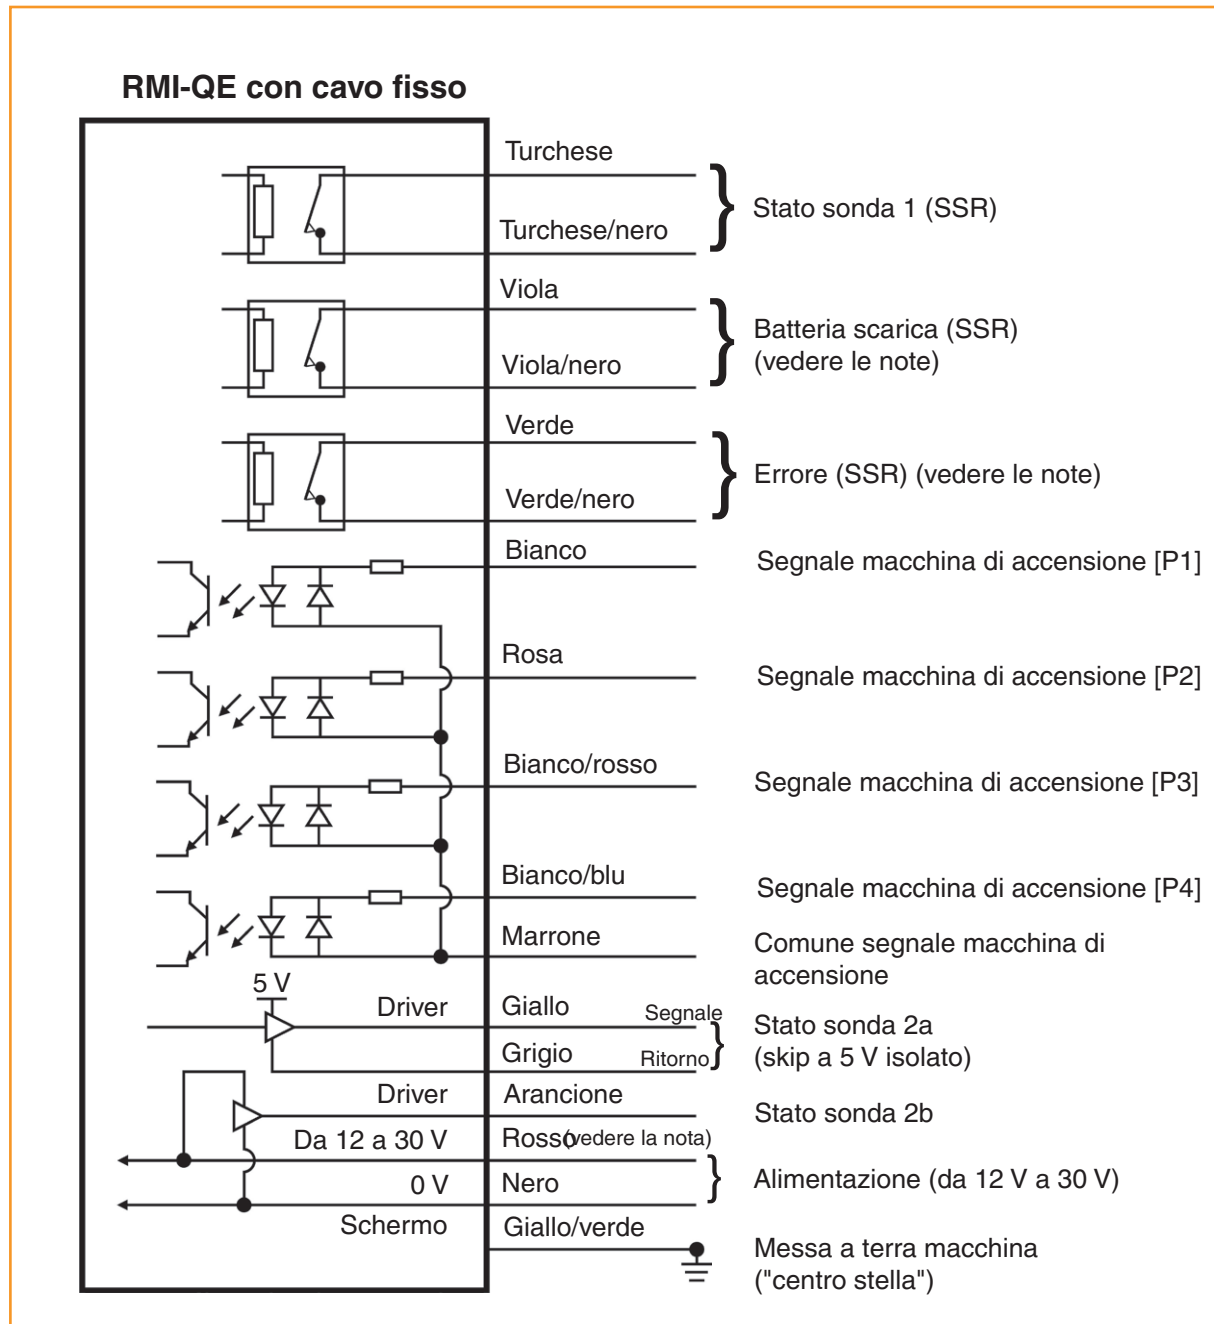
RMI-QE con cavo fisso

Turchese
Turchese/nero
Stato sonda 1 (SSR)

Viola
Viola/nero
Batteria scarica (SSR) (vedere le note)

Verde
Verde/nero
Errore (SSR) (vedere le note)

Bianco
Segnale macchina di accensione [P1]

Rosa
Segnale macchina di accensione [P2]

Bianco/rosso
Segnale macchina di accensione [P3]

Bianco/blu
Segnale macchina di accensione [P4]

Marrone
Comune segnale macchina di accensione

5 V
Driver
Giallo
Segnale
Grigio
Ritorno
Stato sonda 2a (skip a 5 V isolato)

Driver
Arancione
Stato sonda 2b

Da 12 a 30 V
Rosso (vedere la nota)
0 V
Nero
Alimentazione (da 12 V a 30 V)

Schermo
Giallo/verde
Messa a terra macchina ("centro stella")